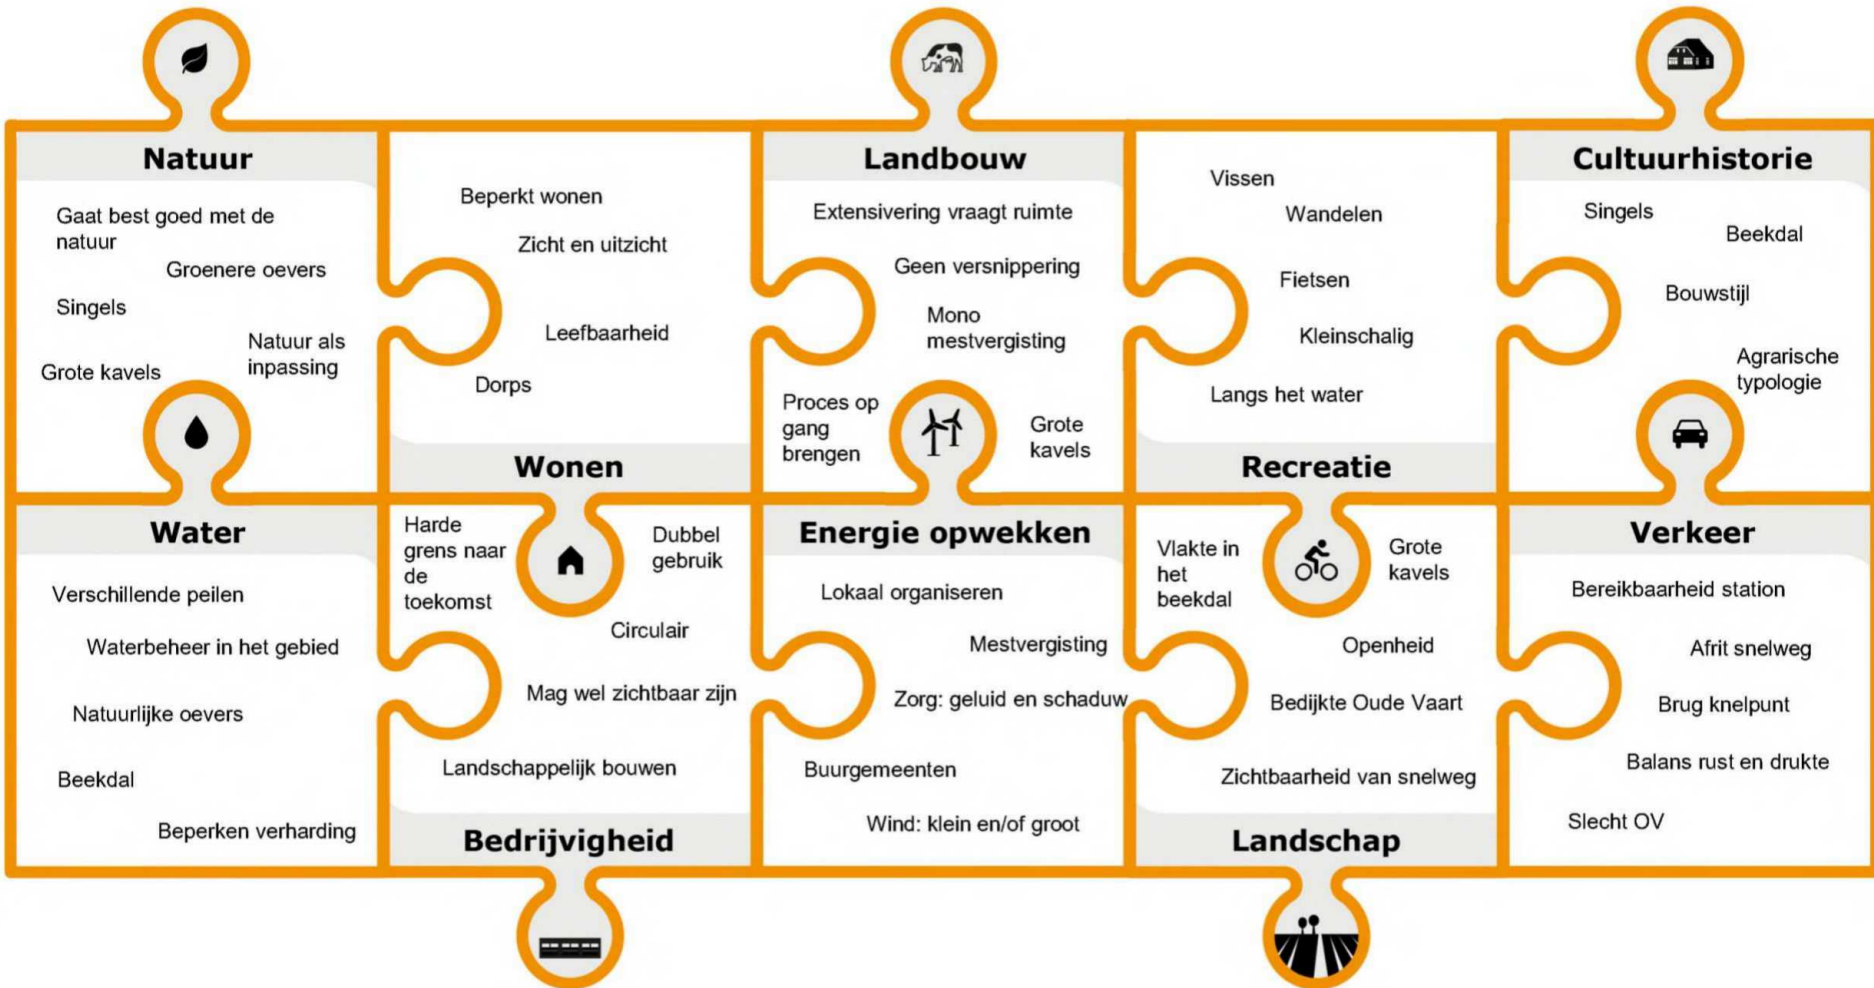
Natuur

Gaat best goed met de natuur

Groenere oevers

Singels

Natuur als inpassing

Grote kavels

Beperkt wonen

Zicht en uitzicht

Leefbaarheid

Dorps

Wonen

Landbouw

Extensivering vraagt ruimte

Geen versnippering

Mono mestvergisting

Proces op gang brengen

Grote kavels

Vissen

Wandelen

Fietsen

Kleinschalig

Langs het water

Recreatie

Cultuurhistorie

Singels

Beekdal

Bouwstijl

Agrarische typologie

Water

Verschillende peilen

Waterbeheer in het gebied

Natuurlijke oevers

Beekdal

Beperken verharding

Harde grens naar de toekomst

Dubbel gebruik

Circulair

Mag wel zichtbaar zijn

Landschappelijk bouwen

Bedrijvigheid

Energie opwekken

Lokaal organiseren

Mestvergisting

Zorg: geluid en schaduw

Buurgemeenten

Wind: klein en/of groot

Vlakte in het beekdal

Grote kavels

Openheid

Bedijkte Oude Vaart

Zichtbaarheid van snelweg

Landschap

Verkeer

Bereikbaarheid station

Afrit snelweg

Brug knelpunt

Balans rust en drukte

Slecht OV